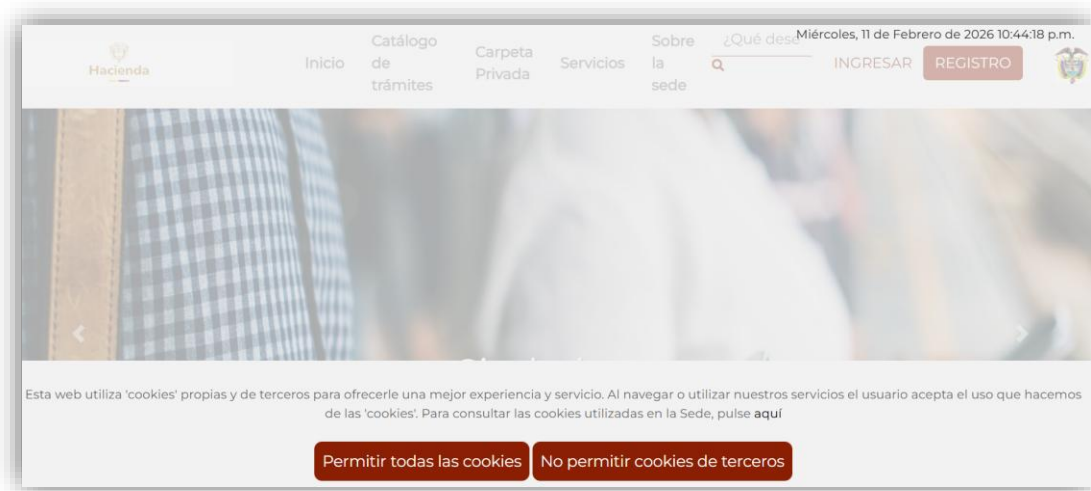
Hacienda

Inicio Catálogo de trámites Carpeta Privada Servicios Sobre la sede ¿Qué dese

Miércoles, 11 de Febrero de 2026 10:44:18 p.m.

INGRESAR REGISTRO

Esta web utiliza 'cookies' propias y de terceros para ofrecerle una mejor experiencia y servicio. Al navegar o utilizar nuestros servicios el usuario acepta el uso que hacemos de las 'cookies'. Para consultar las cookies utilizadas en la Sede, pulse aquí

Permitir todas las cookies No permitir cookies de terceros